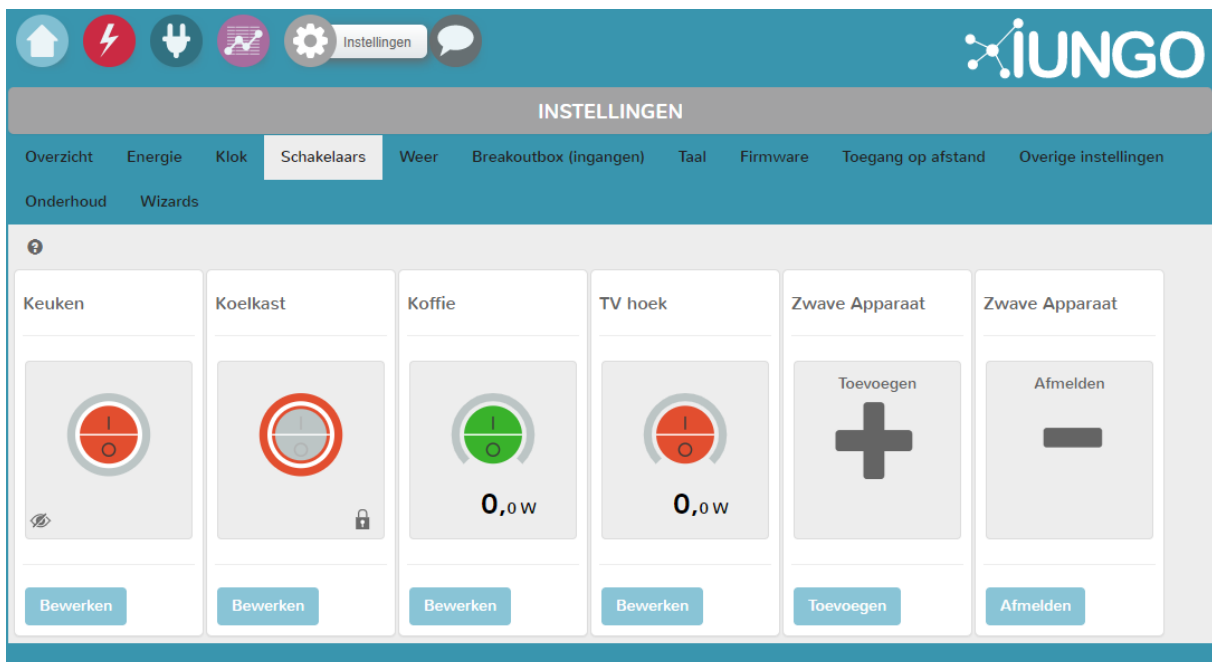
Instellingen

IUNGO

INSTELLINGEN

Overzicht Energie Klok Schakelaars Weer Breakoutbox (ingangen) Taal Firmware Toegang op afstand Overige instellingen Onderhoud Wizards

Keuken

I
O

Bewerken

Koelkast

I
O

Bewerken

Koffie

I
O

0,0 W

Bewerken

TV hoek

I
O

0,0 W

Bewerken

Zwave Apparaat

Toevoegen

Toevoegen

Zwave Apparaat

Afmelden

Afmelden